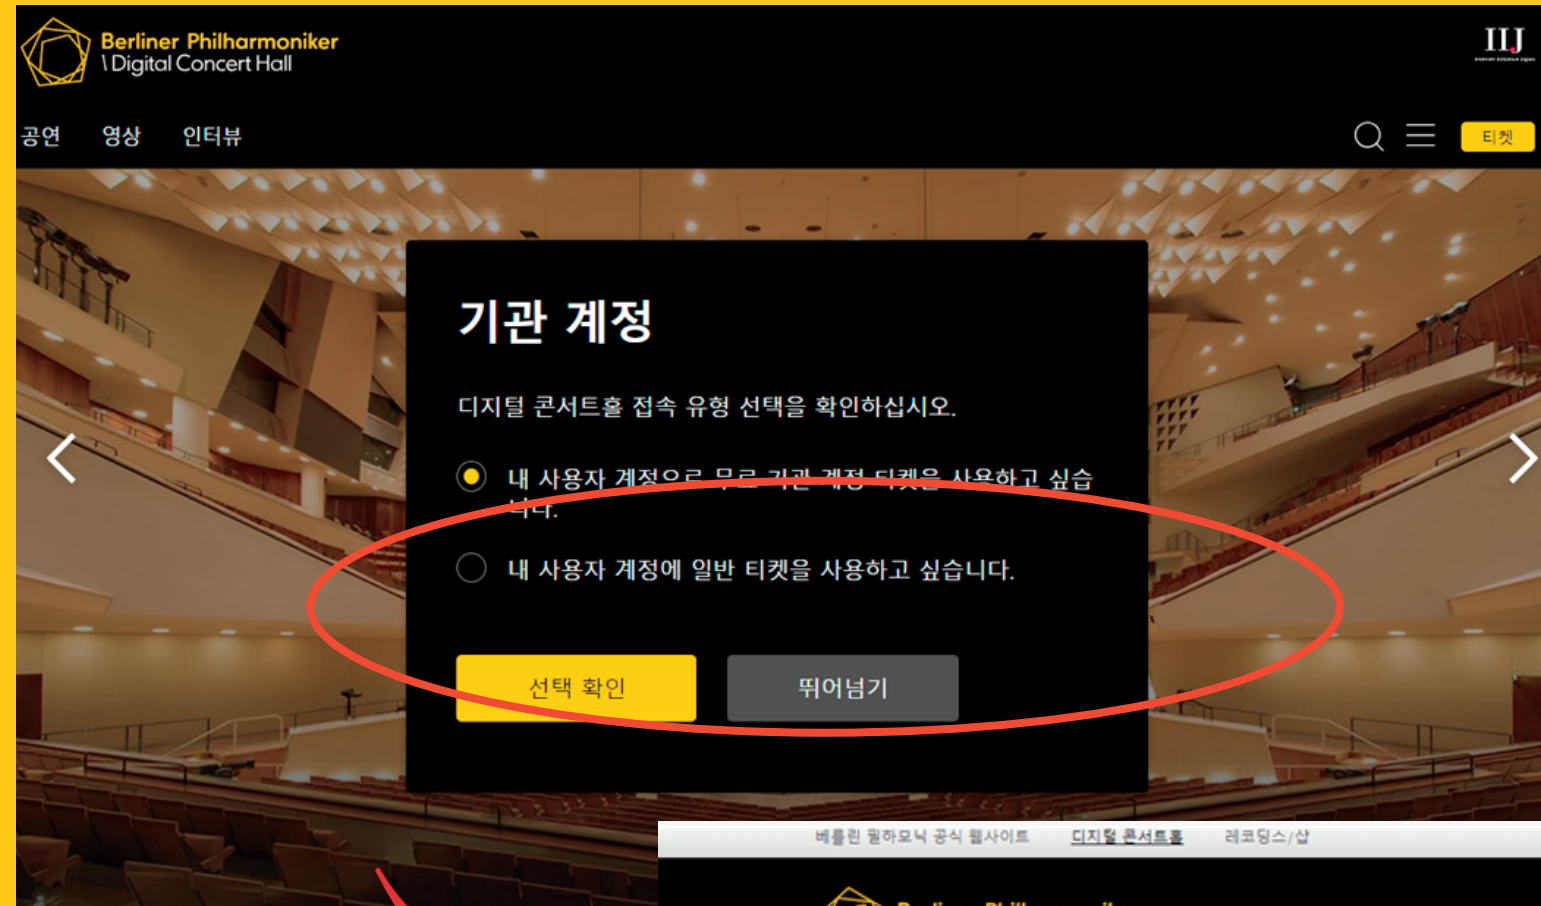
Berliner Philharmoniker
\ Digital Concert Hall

IIJ

공연 영상 인터뷰

티켓

기관 계정

디지털 콘서트홀 접속 유형 선택을 확인하십시오.

내 사용자 계정으로 무료 기관 계정 티켓을 사용하고 싶습니다.

내 사용자 계정에 일반 티켓을 사용하고 싶습니다.

선택 확인

뛰어넘기

베를린 필하모닉 공식 웹사이트 디지털 콘서트홀 레코딩스/샵